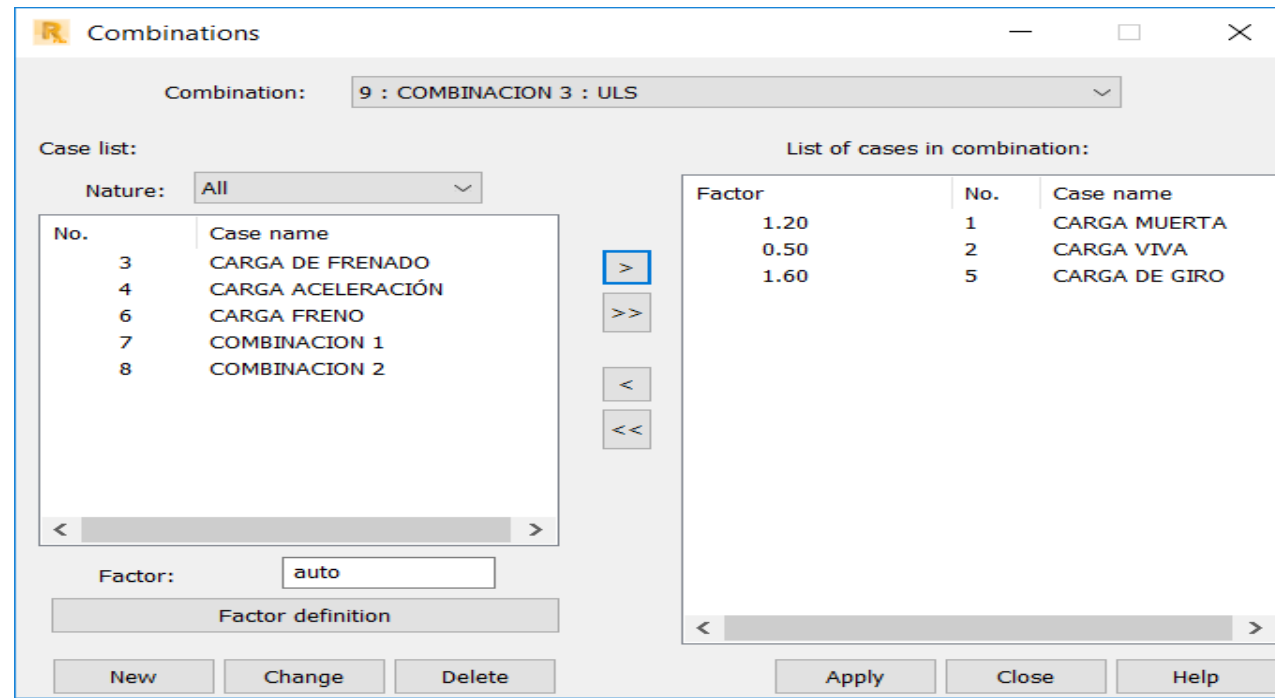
R Combinations

Combination: 9 : COMBINACION 3 : ULS

Case list:

Nature: All

| No. | Case name |
|---|---|
| 3 | CARGA DE FRENADO |
| 4 | CARGA ACELERACIÓN |
| 6 | CARGA FRENO |
| 7 | COMBINACION 1 |
| 8 | COMBINACION 2 |

>
>>
<
<<

List of cases in combination:

| Factor | No. | Case name |
|---|---|---|
| 1.20 | 1 | CARGA MUERTA |
| 0.50 | 2 | CARGA VIVA |
| 1.60 | 5 | CARGA DE GIRO |

Factor: auto

Factor definition

New Change Delete

Apply Close Help